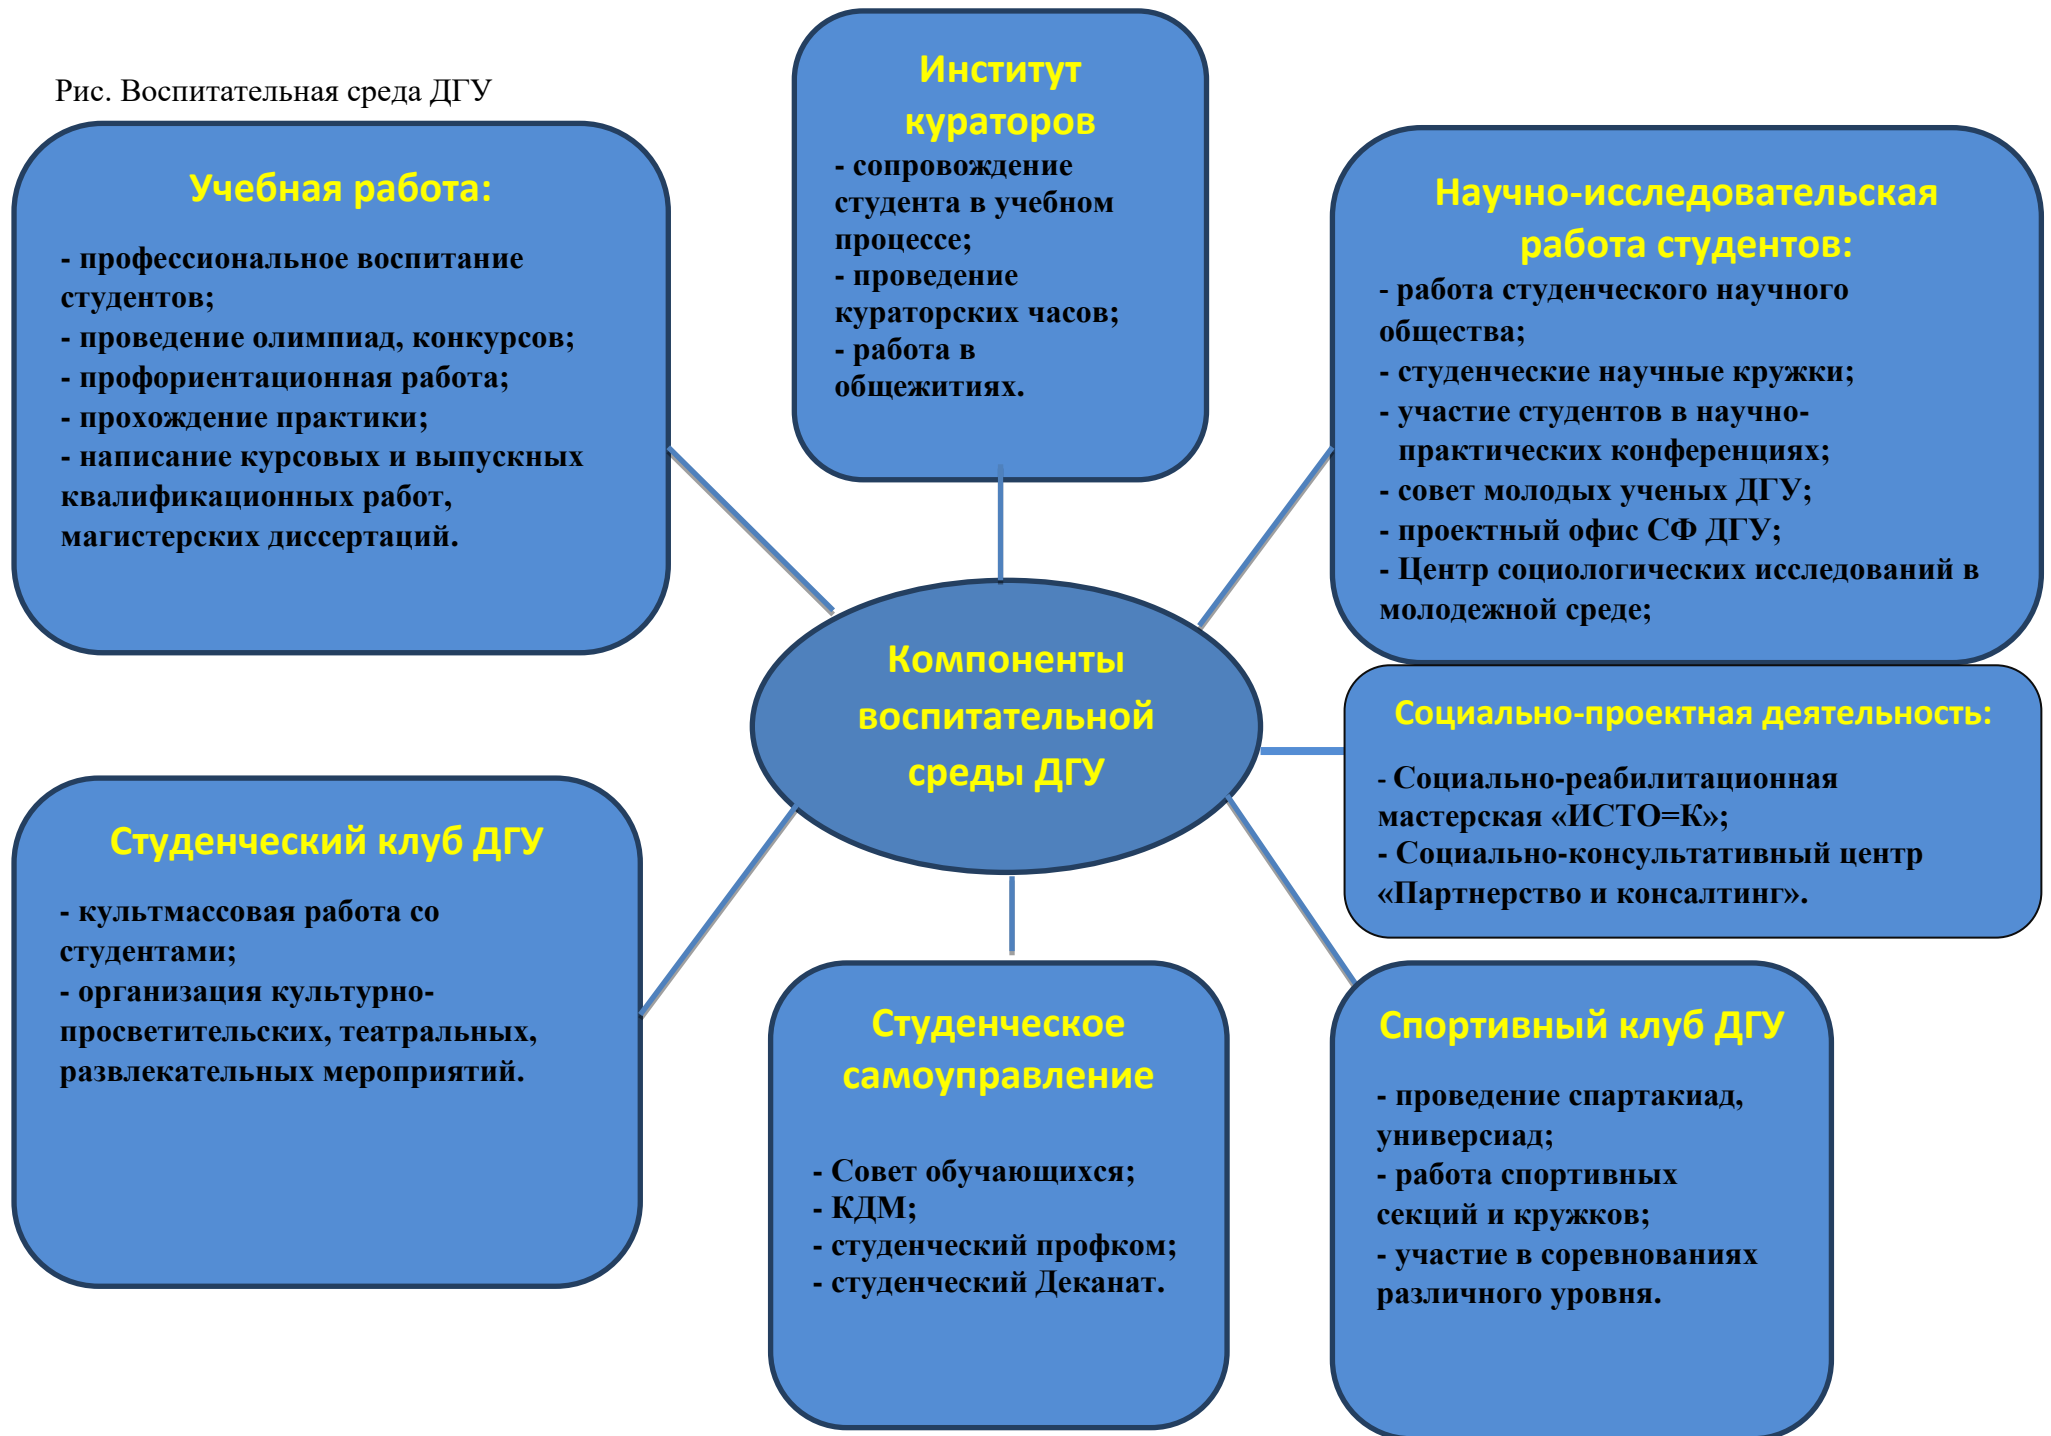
Рис. Воспитательная среда ДГУ

Институт кураторов
- сопровождение студента в учебном процессе;
- проведение кураторских часов;
- работа в общежитиях.

Учебная работа:
- профессиональное воспитание студентов;
- проведение олимпиад, конкурсов;
- профориентационная работа;
- прохождение практики;
- написание курсовых и выпускных квалификационных работ, магистерских диссертаций.

Научно-исследовательская работа студентов:
- работа студенческого научного общества;
- студенческие научные кружки;
- участие студентов в научно-практических конференциях;
- совет молодых ученых ДГУ;
- проектный офис СФ ДГУ;
- Центр социологических исследований в молодежной среде;

Компоненты воспитательной среды ДГУ

Социально-проектная деятельность:
- Социально-реабилитационная мастерская «ИСТО=К»;
- Социально-консультативный центр «Партнерство и консалтинг».

Студенческий клуб ДГУ
- культмассовая работа со студентами;
- организация культурно-просветительских, театральных, развлекательных мероприятий.

Студенческое самоуправление
- Совет обучающихся;
- КДМ;
- студенческий профком;
- студенческий Деканат.

Спортивный клуб ДГУ
- проведение спартакиад, универсиад;
- работа спортивных секций и кружков;
- участие в соревнованиях различного уровня.